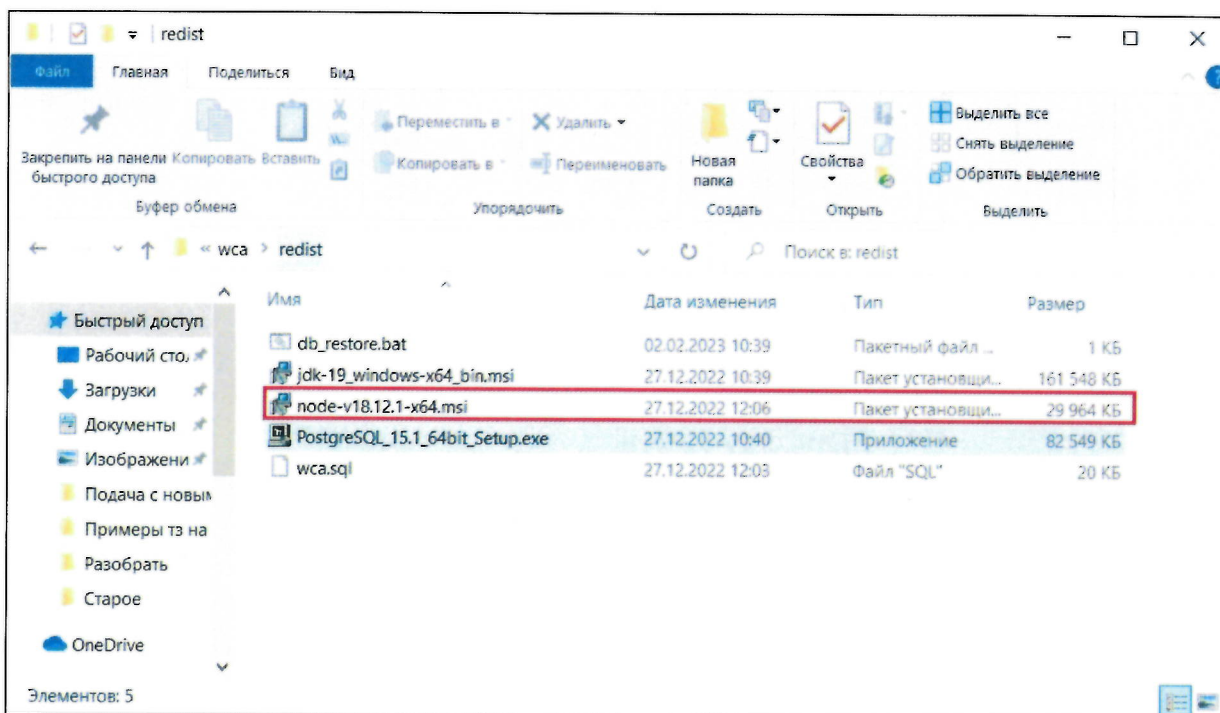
redist

Файл Главная Поделиться Вид

Закрепить на панели быстрого доступа Копировать Вставить
Буфер обмена

Переместить в Удалить
Копировать в Переименовать
Упорядочить

Новая папка
Создать

Свойства
Открыть

Выделить все
Снять выделение
Обратить выделение
Выделить

« wca > redist

Поиск в: redist

Быстрый доступ
Рабочий сто.
Загрузки
Документы
Изображени
Подача с новым
Примеры тз на
Разобрать
Старое
OneDrive

| Имя | Дата изменения | Тип | Размер |
|---|---|---|---|
| db_restore.bat | 02.02.2023 10:39 | Пакетный файл ... | 1 КБ |
| jdk-19_windows-x64_bin.msi | 27.12.2022 10:39 | Пакет установщи... | 161 548 КБ |
| node-v18.12.1-x64.msi | 27.12.2022 12:06 | Пакет установщи... | 29 964 КБ |
| PostgreSQL_15.1_64bit_Setup.exe | 27.12.2022 10:40 | Приложение | 82 549 КБ |
| wca.sql | 27.12.2022 12:03 | Файл "SQL" | 20 КБ |

Элементов: 5